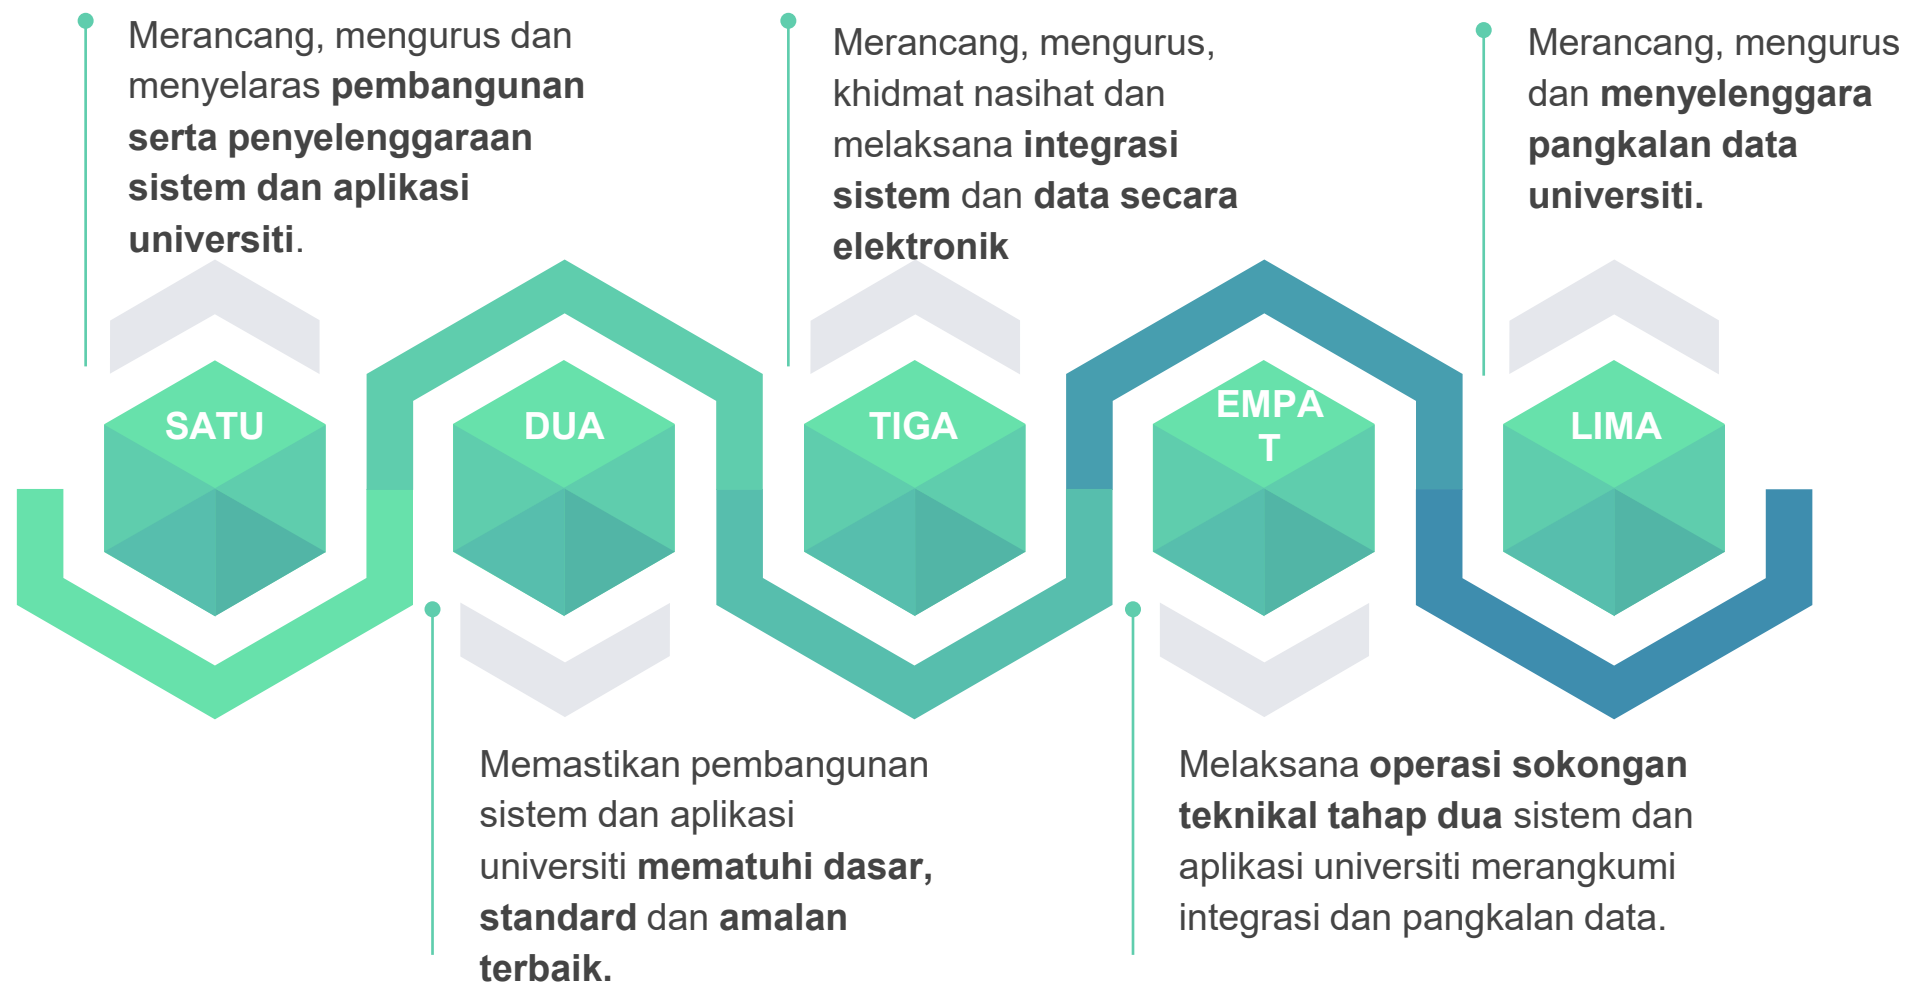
Merancang, mengurus dan menyelaras **pembangunan serta penyelenggaraan sistem dan aplikasi universiti**.

Merancang, mengurus, khidmat nasihat dan melaksana **integrasi sistem** dan **data secara elektronik**

Merancang, mengurus dan **menyelenggara pangkalan data universiti.**

SATU

DUA

TIGA

EMPA
T

LIMA

Memastikan pembangunan sistem dan aplikasi universiti **mematuhi dasar, standard** dan **amalan terbaik.**

Melaksana **operasi sokongan teknikal tahap dua** sistem dan aplikasi universiti merangkumi integrasi dan pangkalan data.